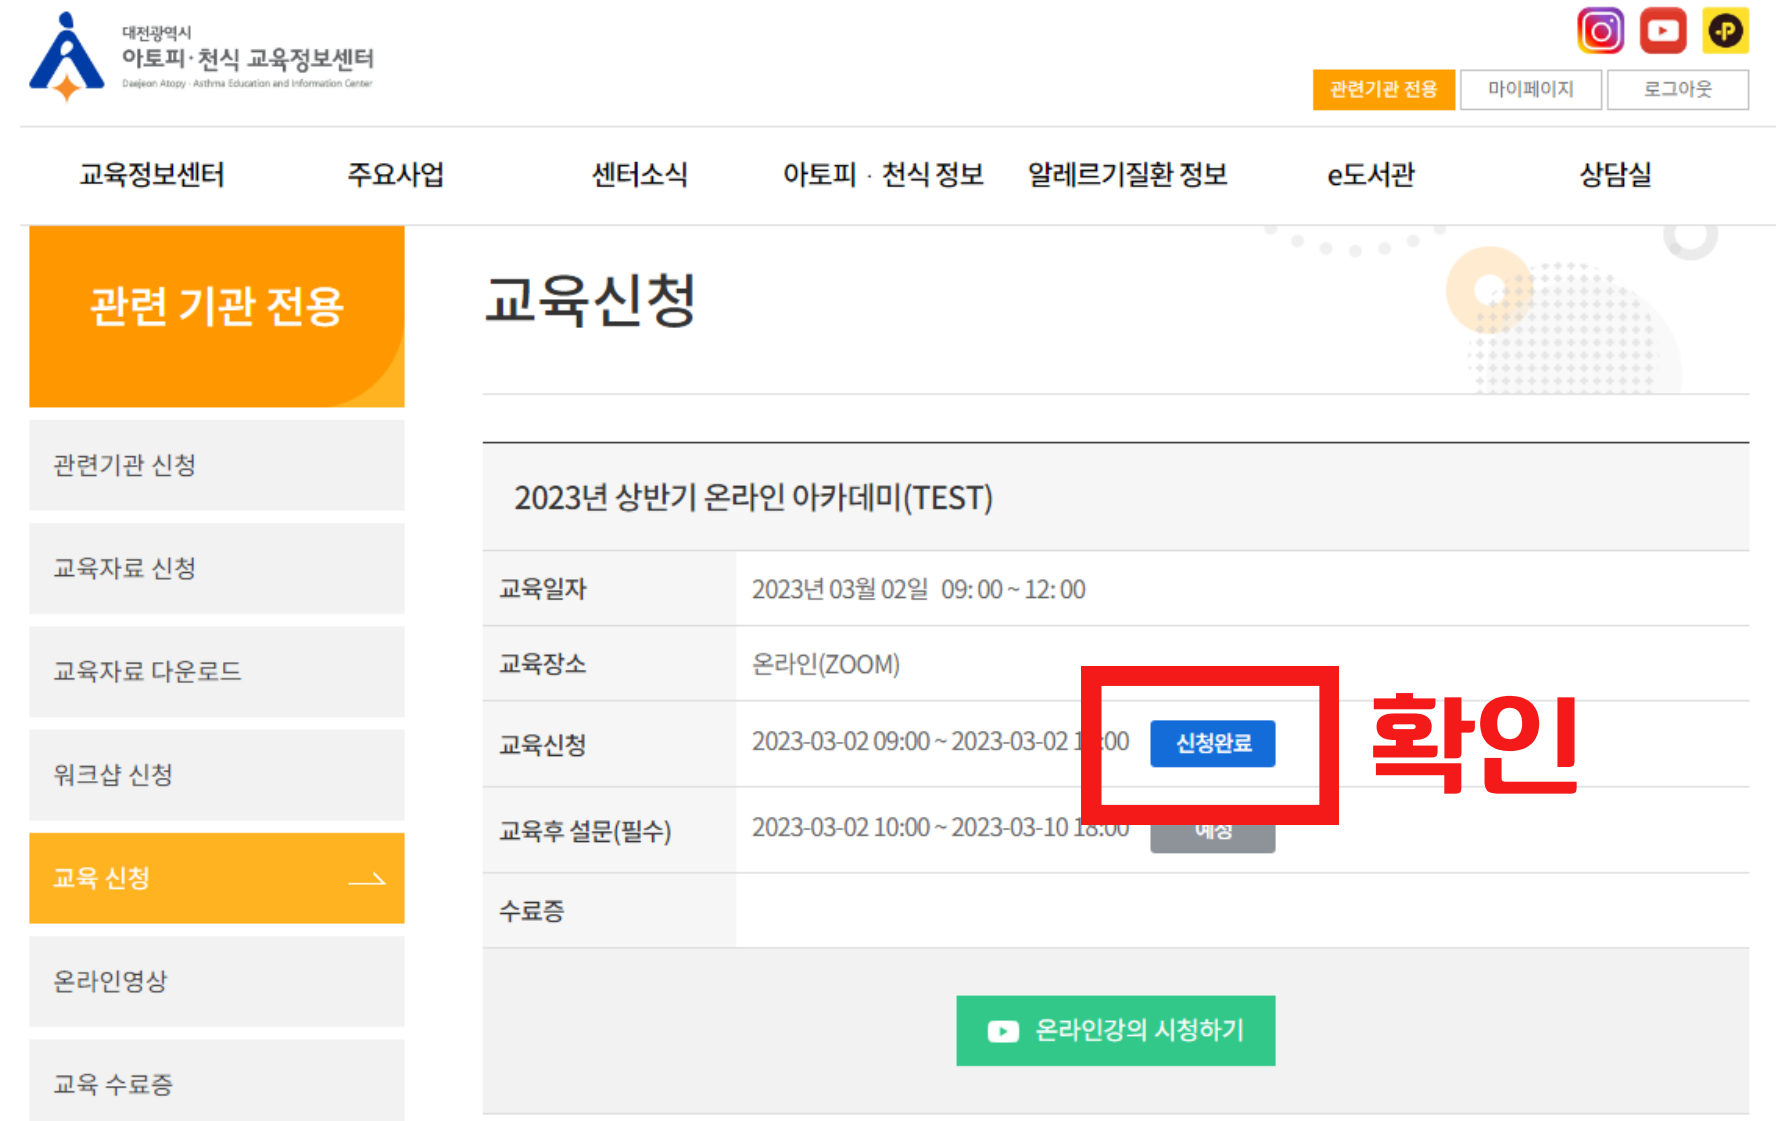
대전광역시
아토피·천식 교육정보센터
Daejeon Atopy · Asthma Education and Information Center

관련기관 전용 마이페이지 로그아웃

교육정보센터 주요사업 센터소식 아토피 · 천식 정보 알레르기질환 정보 e도서관 상담실

관련 기관 전용

관련기관 신청
교육자료 신청
교육자료 다운로드
워크샵 신청
교육 신청
온라인영상
교육 수료증

교육신청

2023년 상반기 온라인 아카데미(TEST)

| 교육일자 | 2023년 03월 02일 09:00 ~ 12:00 |
|---|---|
| 교육장소 | 온라인(ZOOM) |
| 교육신청 | 2023-03-02 09:00 ~ 2023-03-02 1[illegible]:00 신청완료 |
| 교육후 설문(필수) | 2023-03-02 10:00 ~ 2023-03-10 18:00 예정 |
| 수료증 | |

확인

온라인강의 시청하기